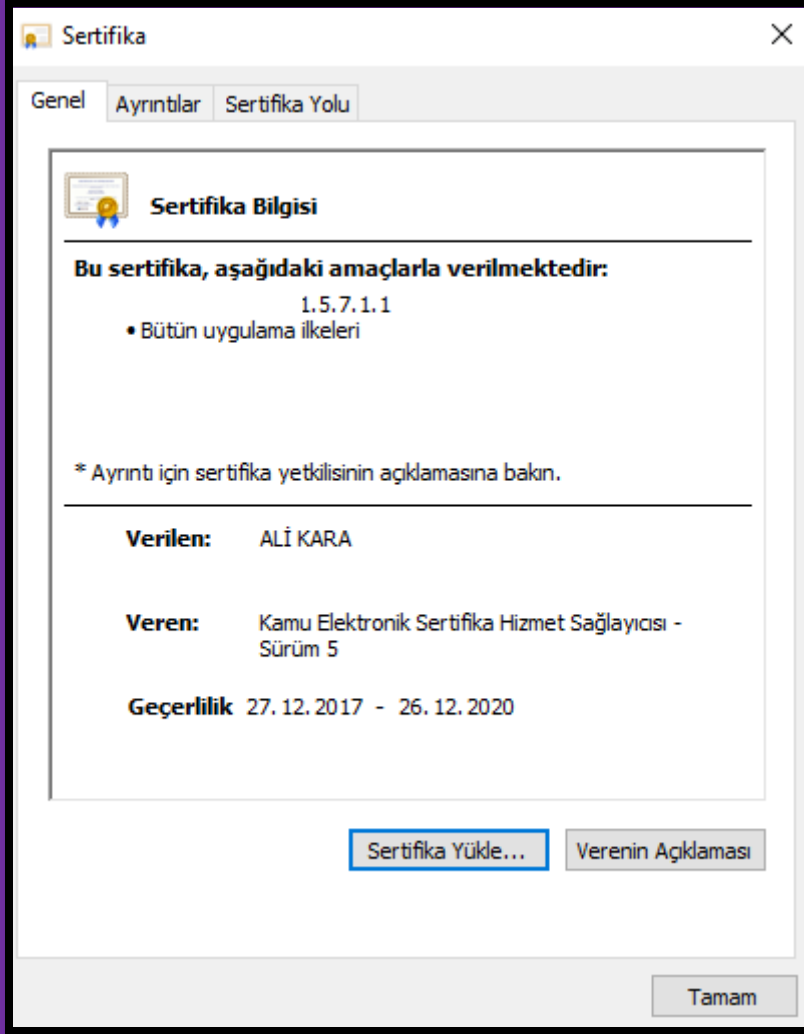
Sertifika

Genel Ayrıntılar Sertifika Yolu

Sertifika Bilgisi

Bu sertifika, aşağıdaki amaçlarla verilmektedir:

1.5.7.1.1
• Bütün uygulama ilkeleri

* Ayrıntı için sertifika yetkilisinin açıklamasına bakın.

Verilen: ALİ KARA

Veren: Kamu Elektronik Sertifika Hizmet Sağlayıcısı - Sürüm 5

Geçerlilik 27. 12. 2017 - 26. 12. 2020

Sertifika Yükle... Verenin Açıklaması

Tamam